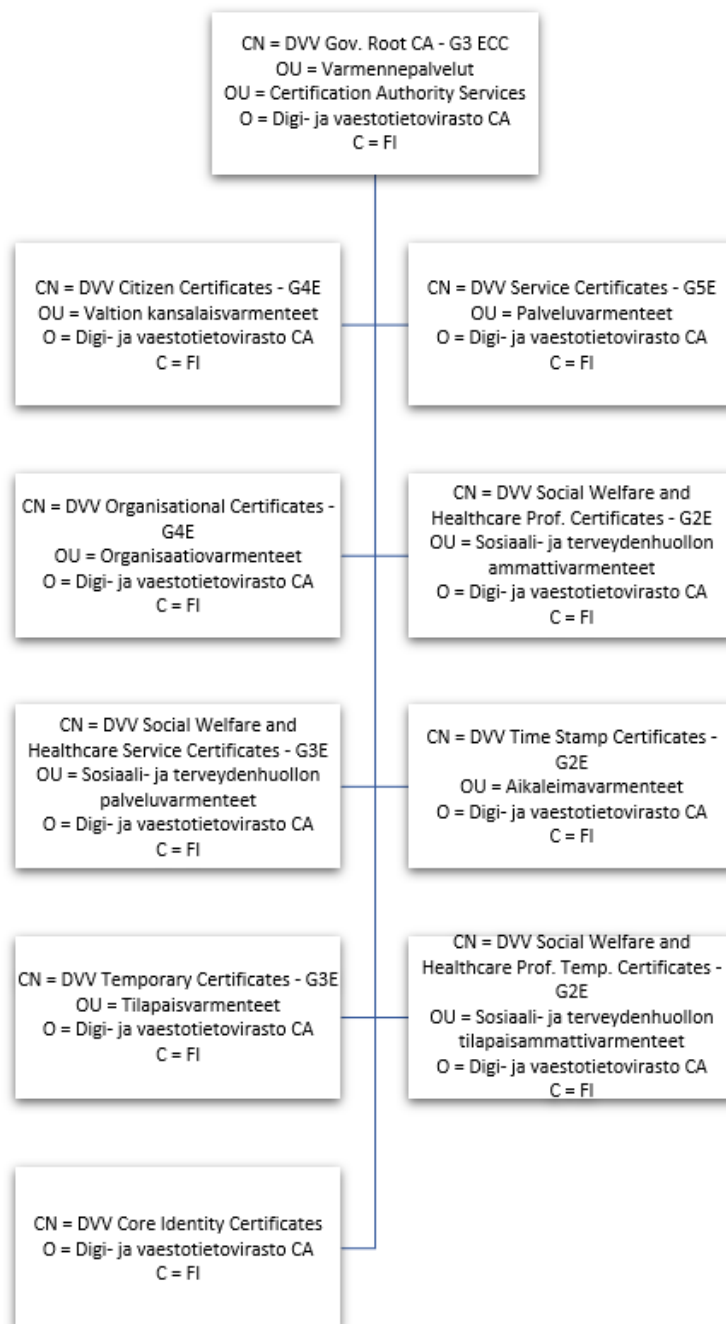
CN = DVV Gov. Root CA - G3 ECC
OU = Varmennepalvelut
OU = Certification Authority Services
O = Digi- ja vaestotietovirasto CA
C = FI

CN = DVV Citizen Certificates - G4E
OU = Valtion kansalaisvarmenteet
O = Digi- ja vaestotietovirasto CA
C = FI

CN = DVV Service Certificates - G5E
OU = Palveluvarmenteet
O = Digi- ja vaestotietovirasto CA
C = FI

CN = DVV Organisational Certificates - G4E
OU = Organisaatiovarmenteet
O = Digi- ja vaestotietovirasto CA
C = FI

CN = DVV Social Welfare and Healthcare Prof. Certificates - G2E
OU = Sosiaali- ja terveydenhuollon ammattivarmenteet
O = Digi- ja vaestotietovirasto CA
C = FI

CN = DVV Social Welfare and Healthcare Service Certificates - G3E
OU = Sosiaali- ja terveydenhuollon palveluvarmenteet
O = Digi- ja vaestotietovirasto CA
C = FI

CN = DVV Time Stamp Certificates - G2E
OU = Aikaleimavarmenteet
O = Digi- ja vaestotietovirasto CA
C = FI

CN = DVV Temporary Certificates - G3E
OU = Tilapaisvarmenteet
O = Digi- ja vaestotietovirasto CA
C = FI

CN = DVV Social Welfare and Healthcare Prof. Temp. Certificates - G2E
OU = Sosiaali- ja terveydenhuollon tilapaisammattivarmenteet
O = Digi- ja vaestotietovirasto CA
C = FI

CN = DVV Core Identity Certificates
O = Digi- ja vaestotietovirasto CA
C = FI